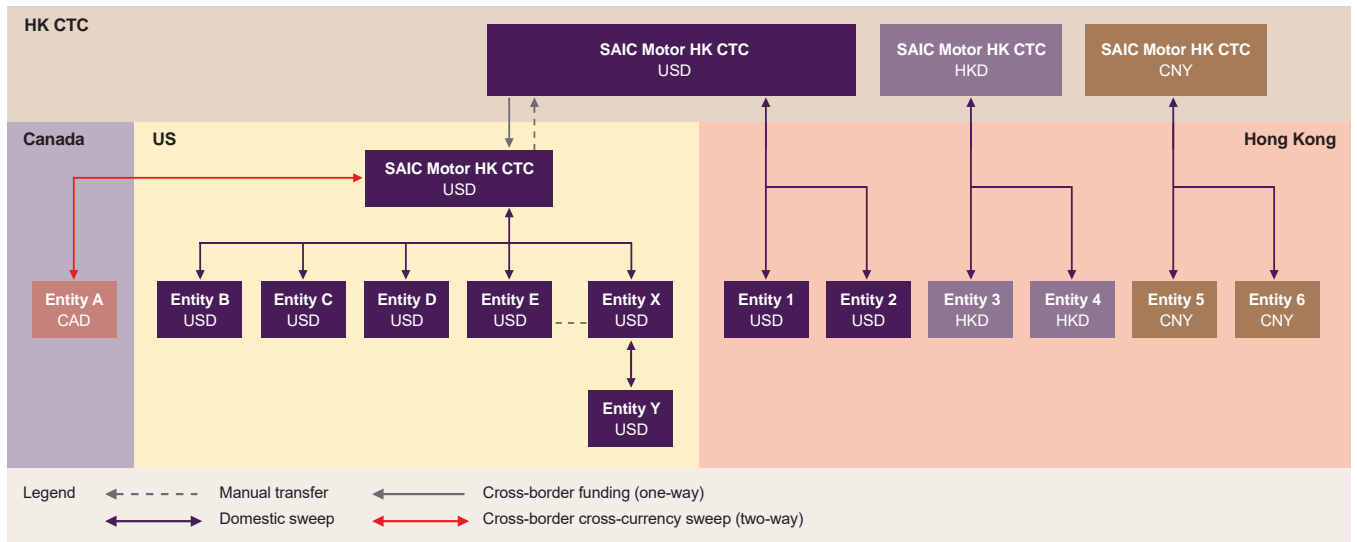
HK CTC

SAIC Motor HK CTC
USD

SAIC Motor HK CTC
HKD

SAIC Motor HK CTC
CNY

Canada

US

Hong Kong

SAIC Motor HK CTC
USD

Entity A
CAD

Entity B
USD

Entity C
USD

Entity D
USD

Entity E
USD

Entity X
USD

Entity Y
USD

Entity 1
USD

Entity 2
USD

Entity 3
HKD

Entity 4
HKD

Entity 5
CNY

Entity 6
CNY

Legend
Manual transfer
Cross-border funding (one-way)
Domestic sweep
Cross-border cross-currency sweep (two-way)